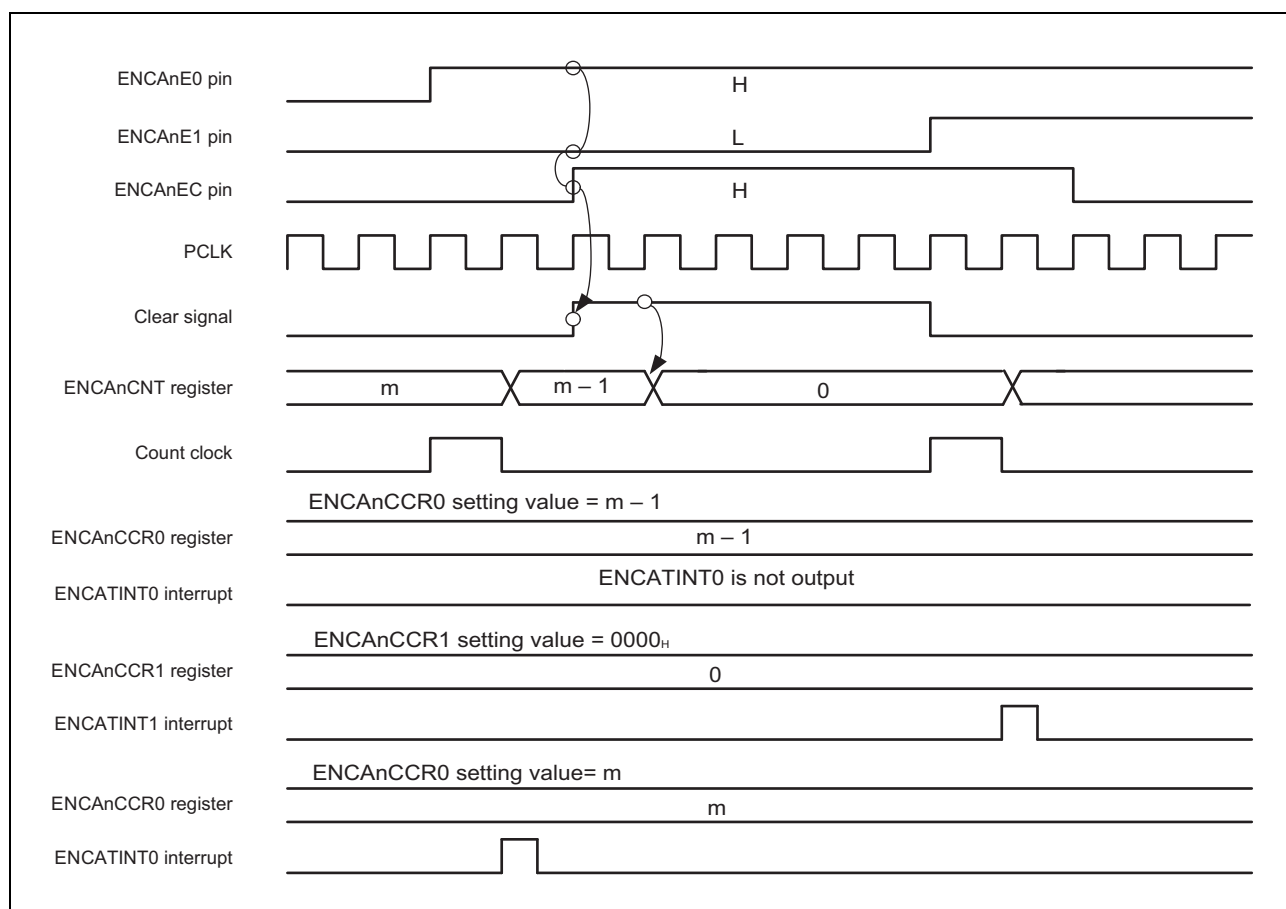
ENCAnE0 pin
H
ENCAnE1 pin
L
ENCAnEC pin
H
PCLK
Clear signal
ENCAnCNT register
m
m – 1
0
Count clock
ENCAnCCR0 setting value = m – 1
ENCAnCCR0 register
m – 1
ENCATINT0 interrupt
ENCATINT0 is not output
ENCAnCCR1 setting value = $0000_H$
ENCAnCCR1 register
0
ENCATINT1 interrupt
ENCAnCCR0 setting value= m
ENCAnCCR0 register
m
ENCATINT0 interrupt